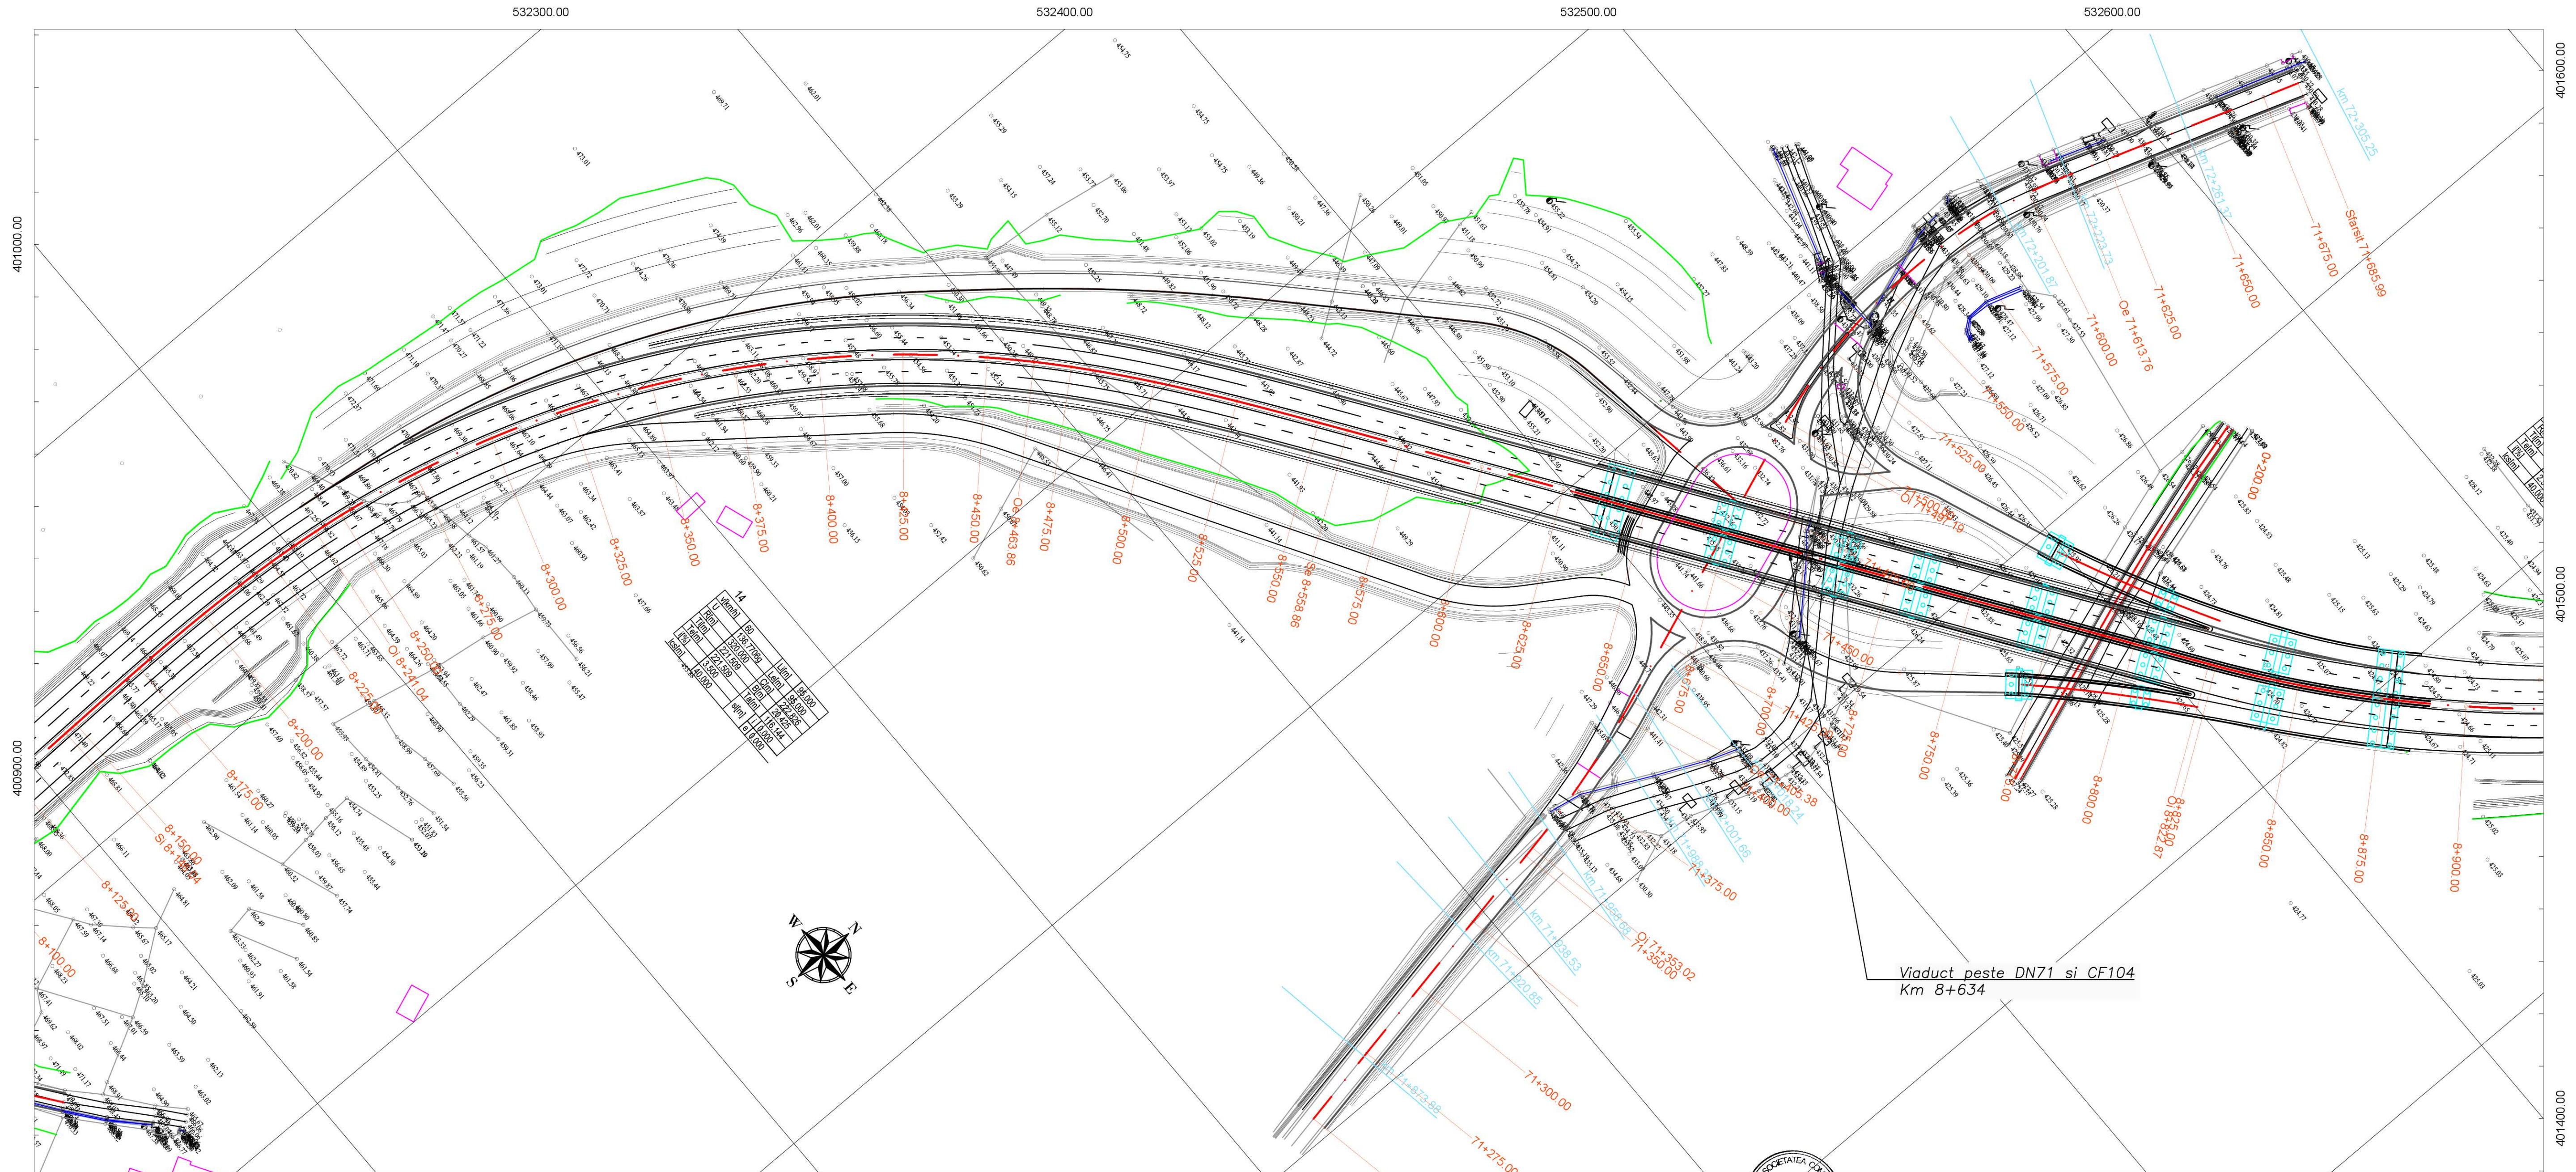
532300.00
532400.00
532500.00
532600.00
401600.00
401000.00
401500.00
40900.00
401400.00

8+100.00
8+125.00
8+150.00
Sf 8+156.04
8+175.00
8+200.00
8+225.00
Oi 8+241.04
8+250.00
8+275.00
8+300.00
8+325.00
8+350.00
8+375.00
8+400.00
8+425.00
8+450.00
Oe 8+463.86
8+475.00
8+500.00
8+525.00
8+550.00
Se 8+558.86
8+575.00
8+600.00
8+625.00
8+650.00
8+675.00
8+700.00
8+725.00
8+750.00
8+775.00
8+800.00
8+825.00
8+850.00
8+875.00
8+900.00
0+200.00

71+275.00
71+300.00
71+350.00
Oi 71+353.02
71+375.00
71+400.00
71+425.00
71+450.00
71+475.00
Oi 71+497.19
71+500.00
71+525.00
71+550.00
71+575.00
71+600.00
Oe 71+613.76
71+625.00
71+650.00
71+675.00
Sfarsit 71+685.99

km 71+873.88
km 71+920.85
km 71+938.53
km 71+988.68
km 72+001.66
km 72+201.87
km 72+223.12
km 72+261.37
km 72+305.25

14
| V[km/h] | 60 | L[m] | 98.000 |
|---|---|---|---|
| U | 58.7706g | C[m] | 95.000 |
| R[m] | 150.000 | B[m] | 20.425 |
| T[m] | 221.580 | | 18.144 |
| i[%] | 3.500 | s[m] | 0.000 |
| sa[m] | 40.000 | | |

Viaduct peste DN71 si CF104
Km 8+634

W
N
S
E

SOCIETATEA